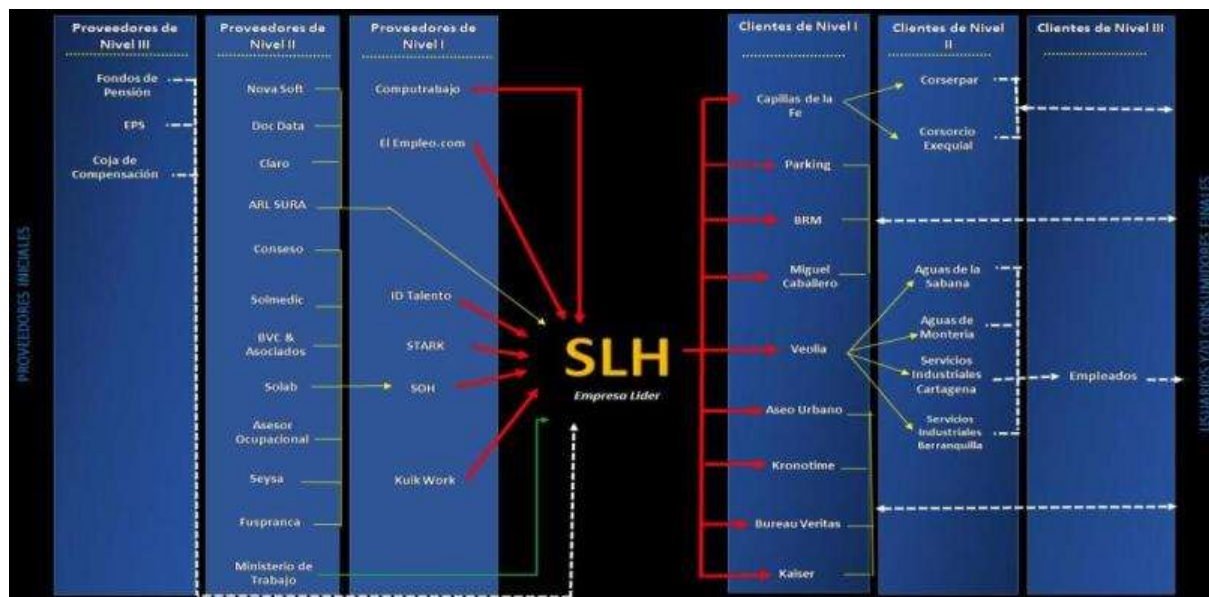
PROVEEDORES INICIALES

Proveedores de Nivel III

Fondos de Pensión

EPS

Coja de Compensación

Proveedores de Nivel II

Nova Soft

Doc Data

Claro

ARL SURA

Conseso

Solmedic

BVC & Asociados

Solab

Asesor Ocupacional

Seysa

Fuspranca

Ministerio de Trabajo

Proveedores de Nivel I

Computrabajo

El Empleo.com

ID Talento

STARK

SOH

Kuik Work

SLH

Empresa Lider

Clientes de Nivel I

Capillas de la Fe

Parking

BRM

Miguel Caballero

Veolia

Aseo Urbano

Kronotime

Bureau Veritas

Kaiser

Clientes de Nivel II

Corserpar

Corsorcio Exequial

Aguas de la Sabana

Aguas de Monteria

Servicios Industriales Cartagena

Servicios Industriales Barranquilla

Clientes de Nivel III

Empleados

USUARIOS Y/O CONSUMIDORES FINALES